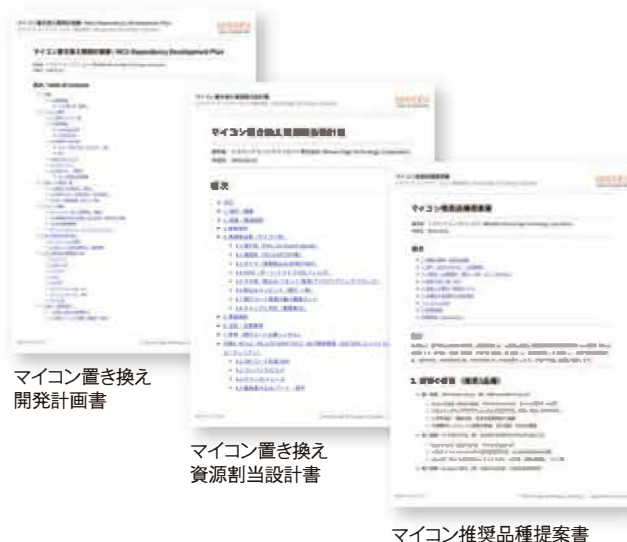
マイコン置き換え開発計画書: MCU Repository Development Plan

目次 Table of Contents

マイコン置き換え資源割当設計書

目次

マイコン推奨品種提案書

目次

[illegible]

1. 概要の要旨 (推奨品種)

マイコン置き換え
開発計画書

マイコン置き換え
資源割当設計書

マイコン推奨品種提案書